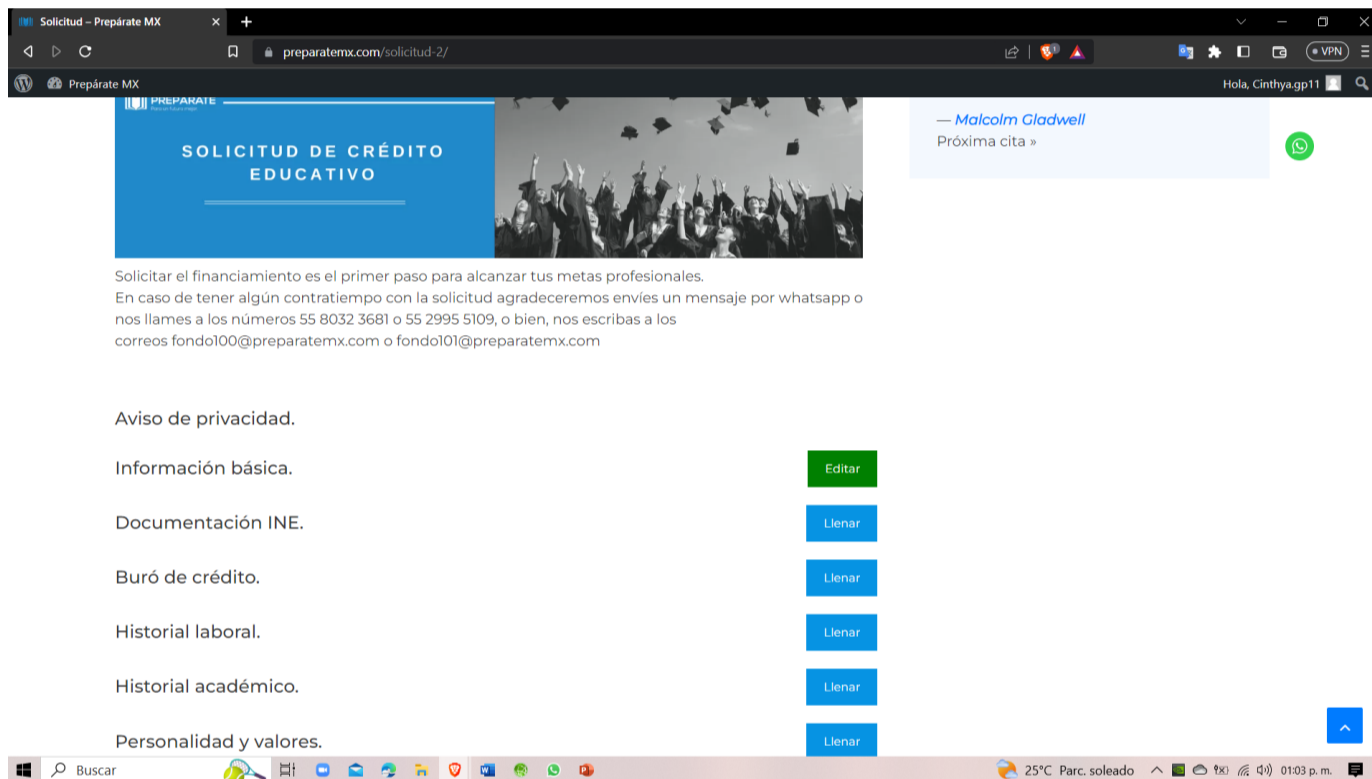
Solicitud – Prepárate MX

preparatemx.com/solicitud-2/

VPN

Prepárate MX

Hola, Cinthya.gp11

PREPÁRATE

SOLICITUD DE CRÉDITO EDUCATIVO

— Malcolm Gladwell
Próxima cita »

Solicitar el financiamiento es el primer paso para alcanzar tus metas profesionales.
En caso de tener algún contratiempo con la solicitud agradeceremos envíes un mensaje por whatsapp o nos llames a los números 55 8032 3681 o 55 2995 5109, o bien, nos escribas a los correos fondo100@preparatemx.com o fondo101@preparatemx.com

Aviso de privacidad.

Información básica.
Editar

Documentación INE.
Llenar

Buró de crédito.
Llenar

Historial laboral.
Llenar

Historial académico.
Llenar

Personalidad y valores.
Llenar

Buscar

25°C Parc. soleado

01:03 p. m.